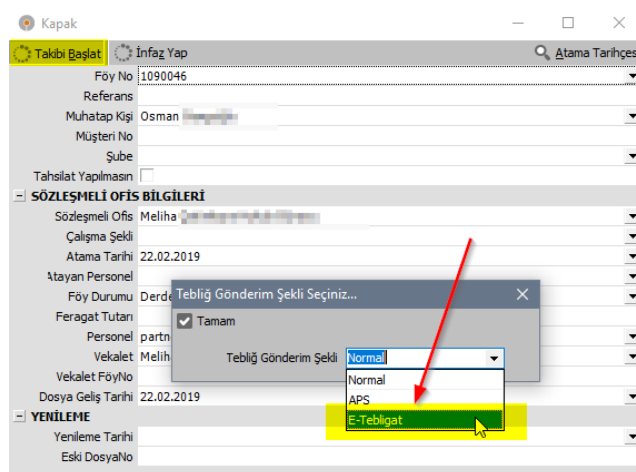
Kapak

Takibi Başlat
İnfaz Yap
Atama Tarihçes

Föy No 1090046
Referans
Muhatap Kişi Osman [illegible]
Müşteri No
Şube
Tahsilat Yapılmasın

SÖZLEŞMELİ OFİS BİLGİLERİ
Sözleşmeli Ofis Meliha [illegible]
Çalışma Şekli
Atama Tarihi 22.02.2019
Atayan Personel
Föy Durumu Derde
Feragat Tutarı
Personel partn
Vekalet Melih
Vekalet FöyNo
Dosya Geliş Tarihi 22.02.2019

YENİLEME
Yenileme Tarihi
Eski DosyaNo

Tebliğ Gönderim Şekli Seçiniz...
Tamam
Tebliğ Gönderim Şekli Normal
Normal
APS
E-Tebligat